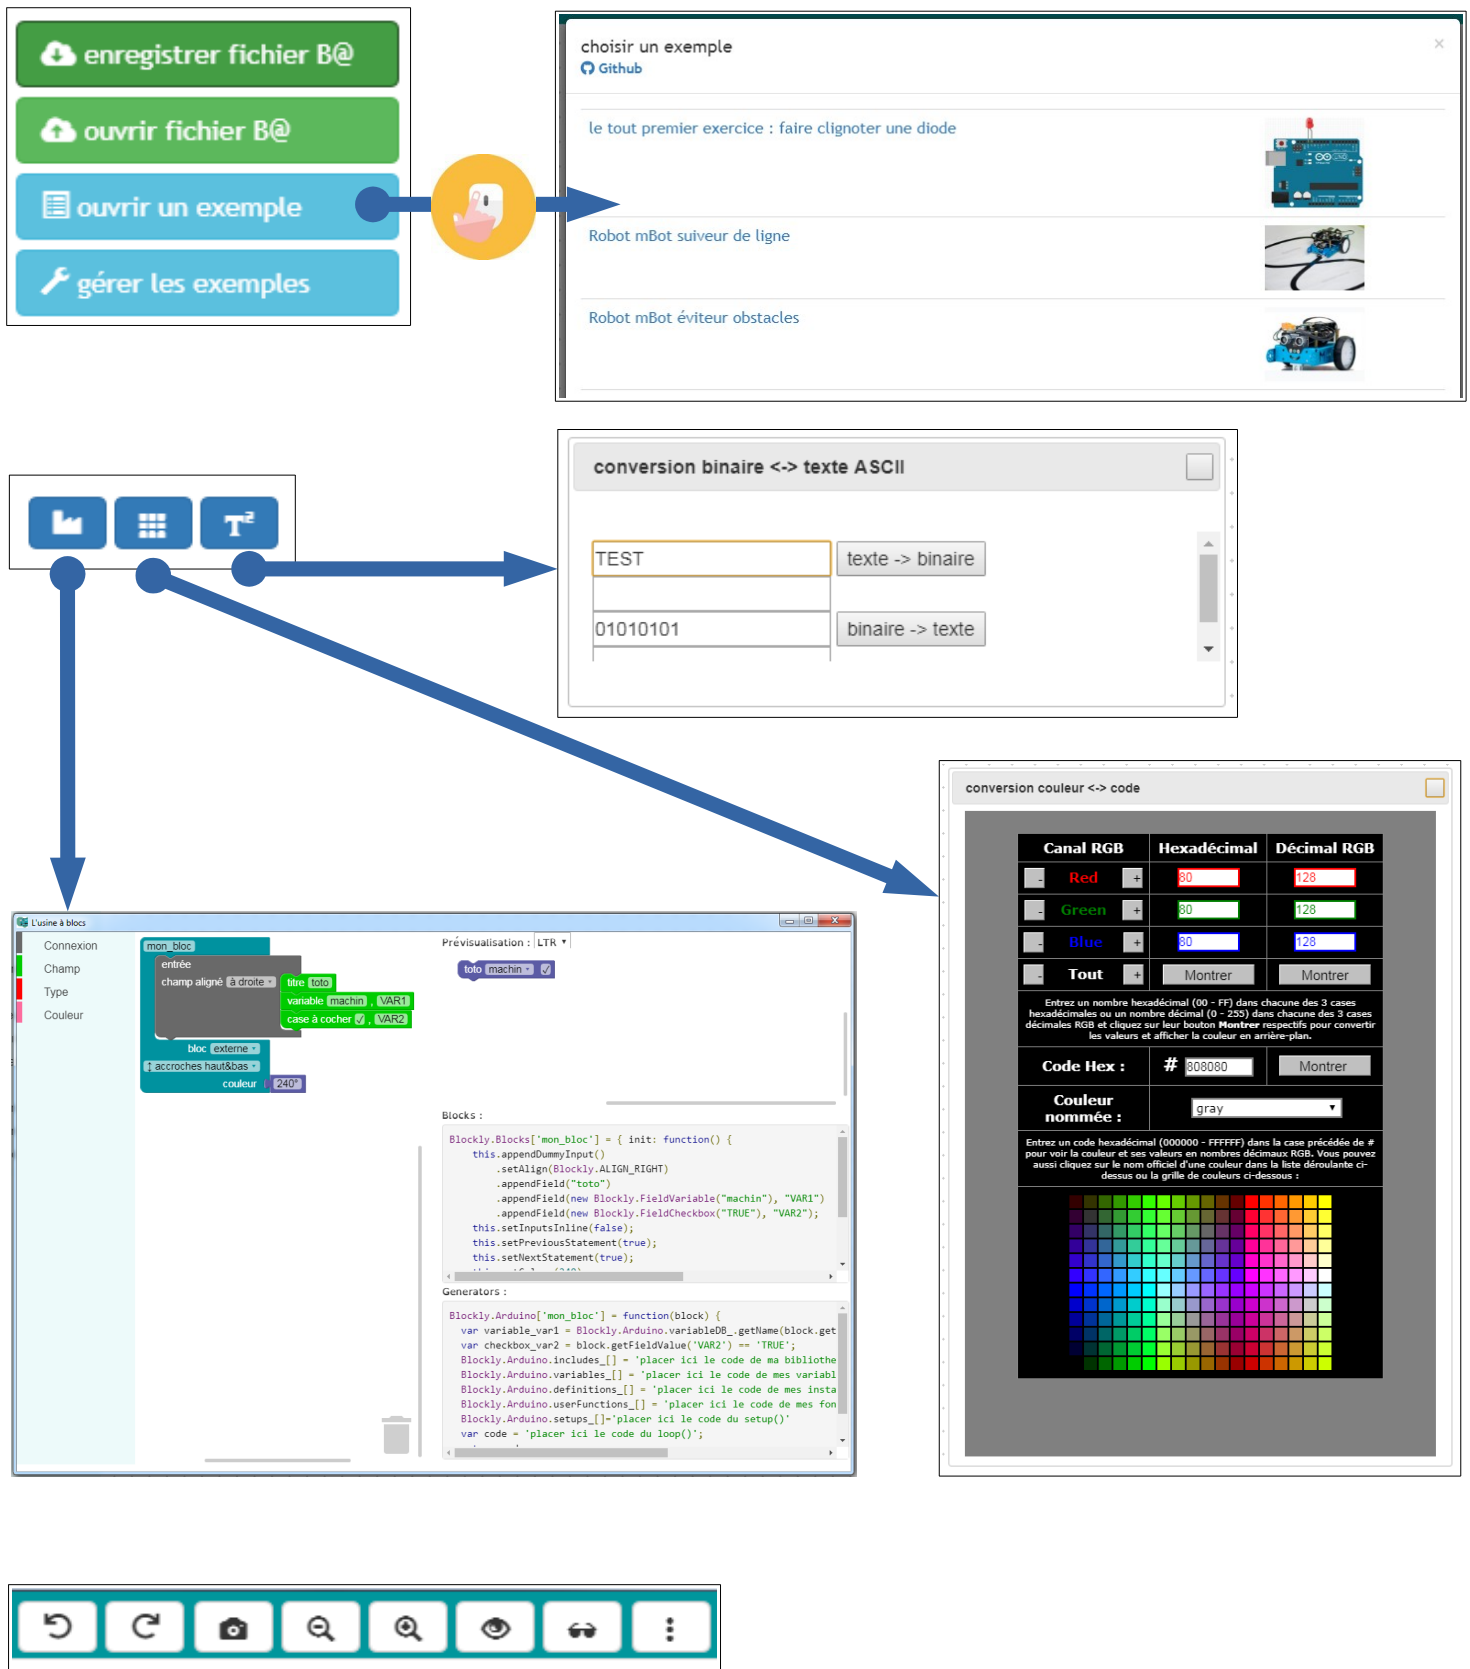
enregistrer fichier B@

ouvrir fichier B@

ouvrir un exemple

gérer les exemples

choisir un exemple
Github
×

le tout premier exercice : faire clignoter une diode

Robot mBot suiveur de ligne

Robot mBot éviteur obstacles

conversion binaire <-> texte ASCII

TEST
texte -> binaire
01010101
binaire -> texte

conversion couleur <-> code

| Canal RGB | Hexadécimal | Décimal RGB |
|---|---|---|
| - Red + | 80 | 128 |
| - Green + | 80 | 128 |
| - Blue + | 80 | 128 |
| - Tout + | Montrer | Montrer |

Entrez un nombre hexadécimal (00 - FF) dans chacune des 3 cases hexadécimales ou un nombre décimal (0 - 255) dans chacune des 3 cases décimales RGB et cliquez sur leur bouton Montrer respectifs pour convertir les valeurs et afficher la couleur en arrière-plan.

Code Hex : # 808080 Montrer

Couleur nommée : gray

Entrez un code hexadécimal (000000 - FFFFFF) dans la case précédée de # pour voir la couleur et ses valeurs en nombres décimaux RGB. Vous pouvez aussi cliquez sur le nom officiel d'une couleur dans la liste déroulante ci-dessus ou la grille de couleurs ci-dessous :

L'usine à blocs

Connexion
Champ
Type
Couleur

mon_bloc
entrée
champ aligné à droite
titre toto
variable machin , VAR1
case à cocher ✓ , VAR2
bloc externe
↕ accroches haut&bas
couleur 240°

Prévisualisation : LTR
toto machin ✓

Blocks :
Blockly.Blocks['mon_bloc'] = { init: function() {
this.appendDummyInput()
.setAlign(Blockly.ALIGN_RIGHT)
.appendField("toto")
.appendField(new Blockly.FieldVariable("machin"), "VAR1")
.appendField(new Blockly.FieldCheckbox("TRUE"), "VAR2");
this.setInputsInline(false);
this.setPreviousStatement(true);
this.setNextStatement(true);

Generators :
Blockly.Arduino['mon_bloc'] = function(block) {
var variable_var1 = Blockly.Arduino.variableDB_.getName(block.get
var checkbox_var2 = block.getFieldValue('VAR2') == 'TRUE';
Blockly.Arduino.includes_[] = 'placer ici le code de ma bibliothe
Blockly.Arduino.variables_[] = 'placer ici le code de mes variabl
Blockly.Arduino.definitions_[] = 'placer ici le code de mes insta
Blockly.Arduino.userFunctions_[] = 'placer ici le code de mes fon
Blockly.Arduino.setups_[]='placer ici le code du setup()'
var code = 'placer ici le code du loop()';